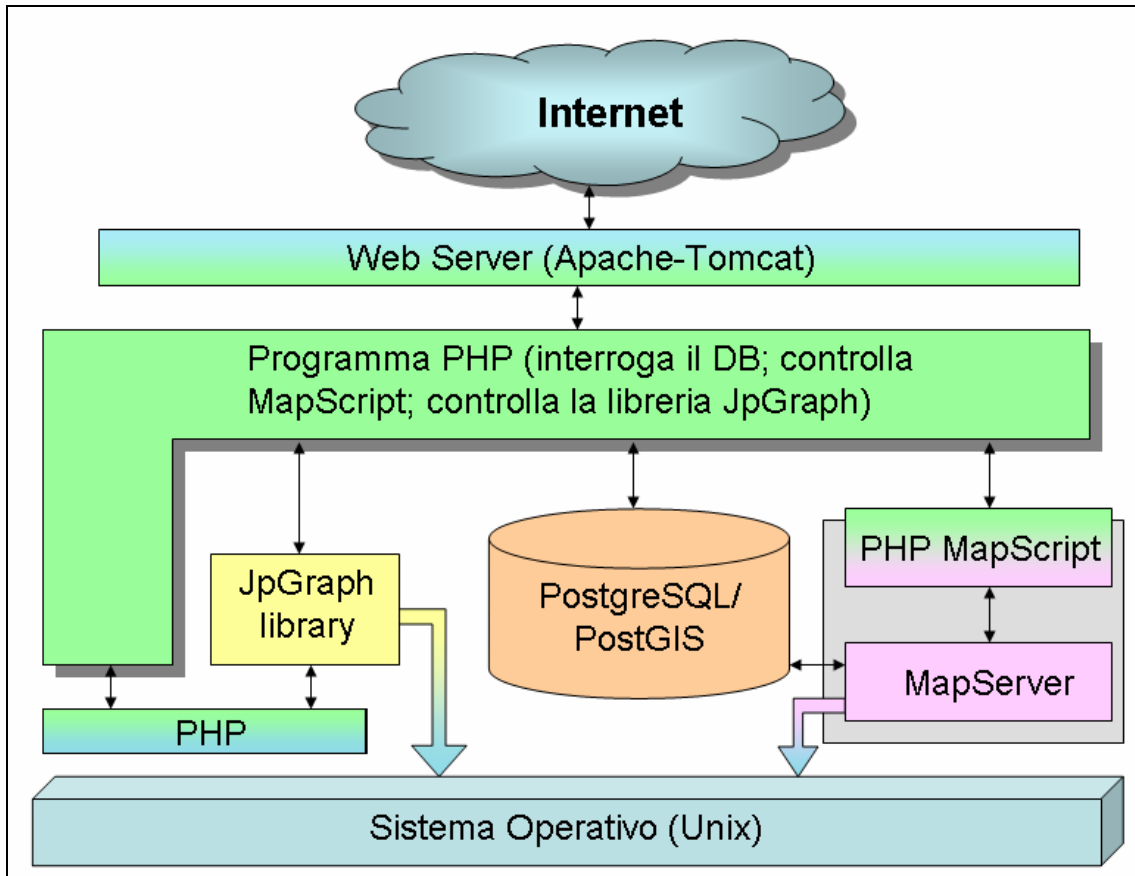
Internet

Web Server (Apache-Tomcat)

Programma PHP (interroga il DB; controlla MapScript; controlla la libreria JpGraph)

JpGraph library

PostgreSQL/ PostGIS

PHP MapScript

MapServer

PHP

Sistema Operativo (Unix)